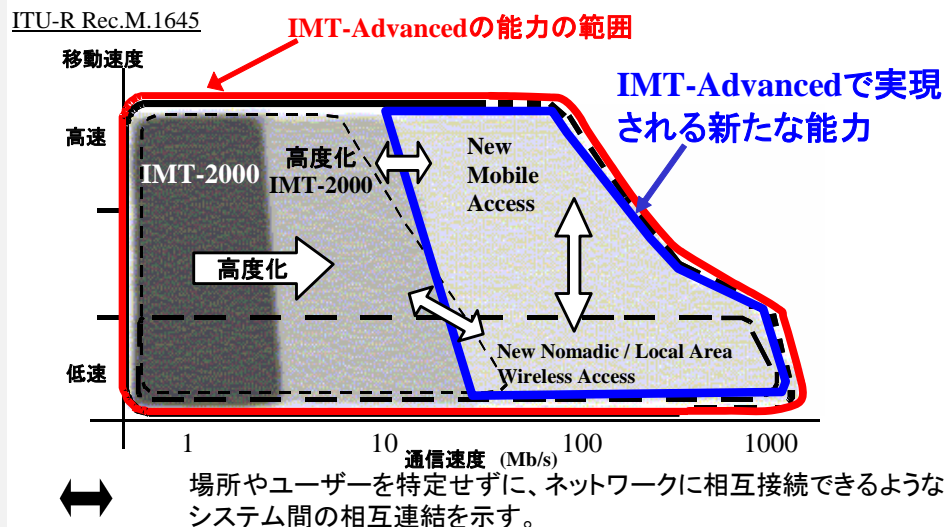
ITU-R Rec.M.1645

IMT-Advancedの能力の範囲

移動速度

IMT-Advancedで実現される新たな能力

高速

IMT-2000

高度化 IMT-2000

New Mobile Access

高度化

低速

New Nomadic / Local Area Wireless Access

1

10

100

1000

通信速度 (Mb/s)

場所やユーザーを特定せずに、ネットワークに相互接続できるようなシステム間の相互連結を示す。